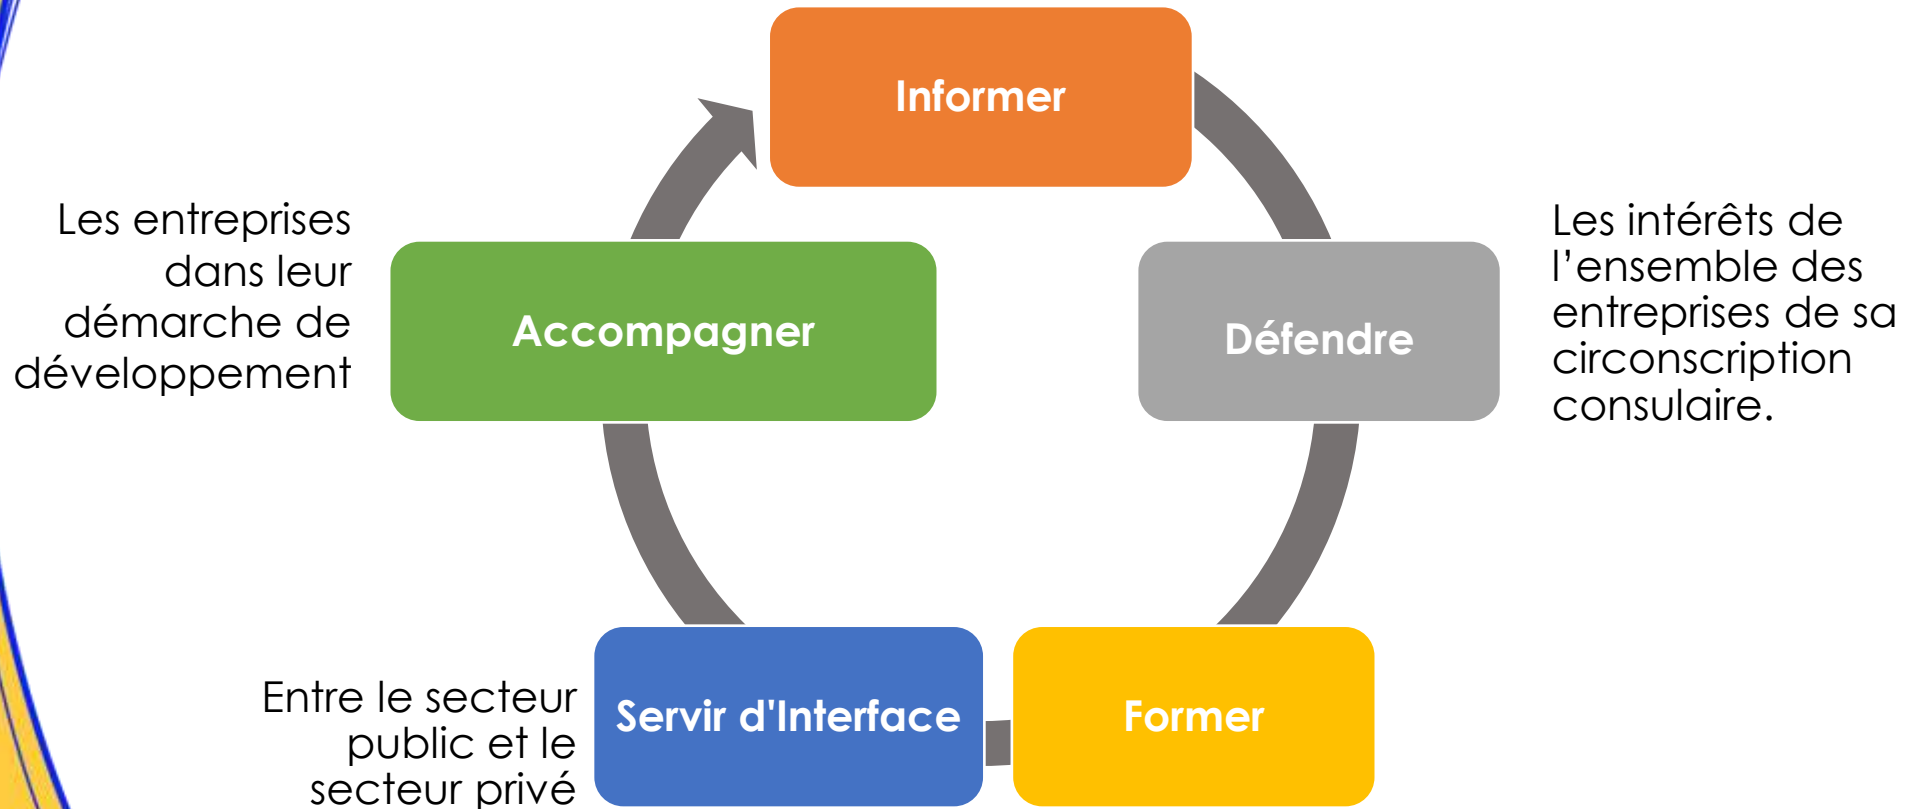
Informer

Les entreprises dans leur démarche de développement

Accompagner

Défendre

Les intérêts de l'ensemble des entreprises de sa circonscription consulaire.

Entre le secteur public et le secteur privé

Servir d'Interface

Former